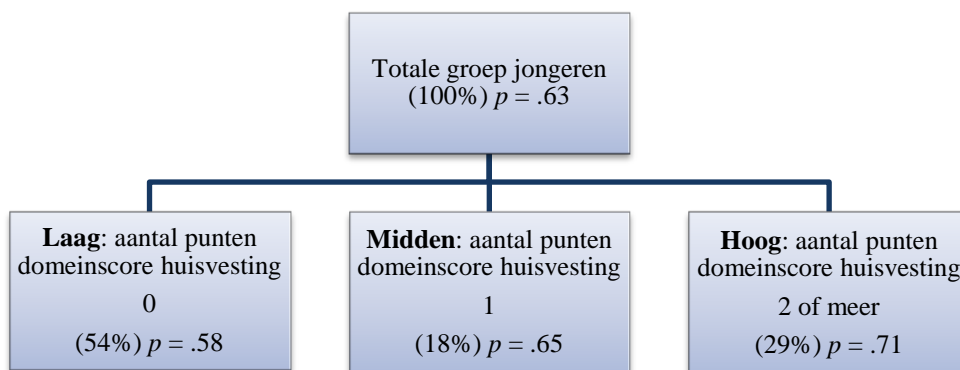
Totale groep jongeren (100%) $p$ = .63

**Laag**: aantal punten domeinscore huisvesting
0
(54%) $p$ = .58

**Midden**: aantal punten domeinscore huisvesting
1
(18%) $p$ = .65

**Hoog**: aantal punten domeinscore huisvesting
2 of meer
(29%) $p$ = .71